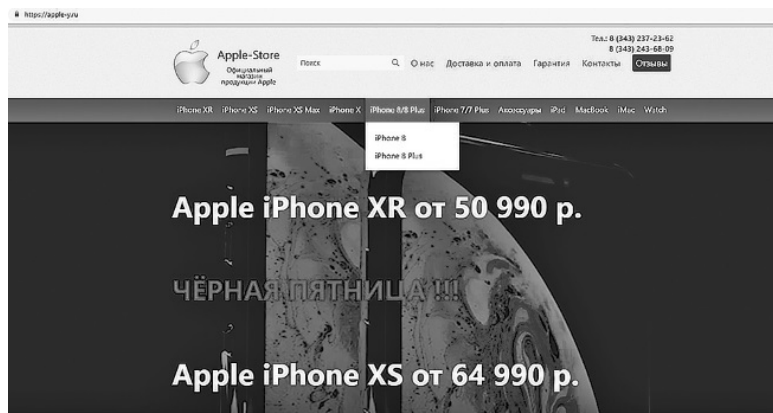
https://apple-y.ru

Apple-Store
Официальный магазин продукции Apple

Поиск

О нас Доставка и оплата Гарантия Контакты Отзывы

Тел.: 8 (343) 237-23-62
8 (343) 243-68-09

iPhone XR iPhone XS iPhone XS Max iPhone X iPhone 8/8 Plus iPhone 7/7 Plus Аксессуары iPad MacBook iMac Watch

iPhone 8
iPhone 8 Plus

Apple iPhone XR от 50 990 р.

ЧЁРНАЯ ПЯТНИЦА !!!

Apple iPhone XS от 64 990 р.